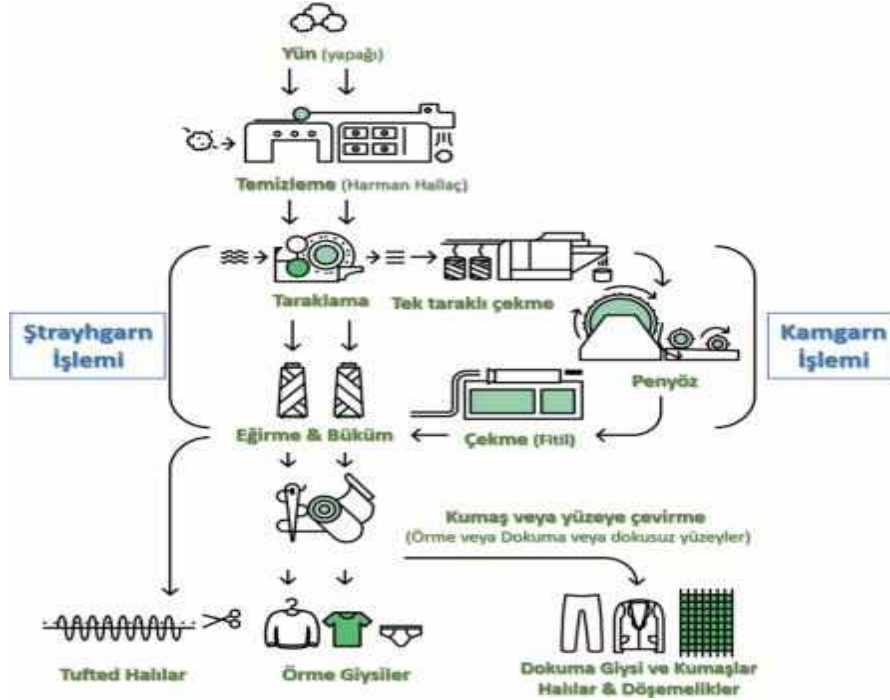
Yün (yapağı)

Temizleme (Harman Hallaç)

Taraklama

Tek taraklı çekme

Ştrayhgarn İşlemi

Kamgarn İşlemi

Penyöz

Eğirme & Büküm

Çekme (Fitil)

Kumaş veya yüzeye çevirme
(Örme veya Dokuma veya dokusuz yüzeyler)

Tufted Halılar

Örme Giysiler

Dokuma Giysi ve Kumaşlar
Halılar & Döşemelikler